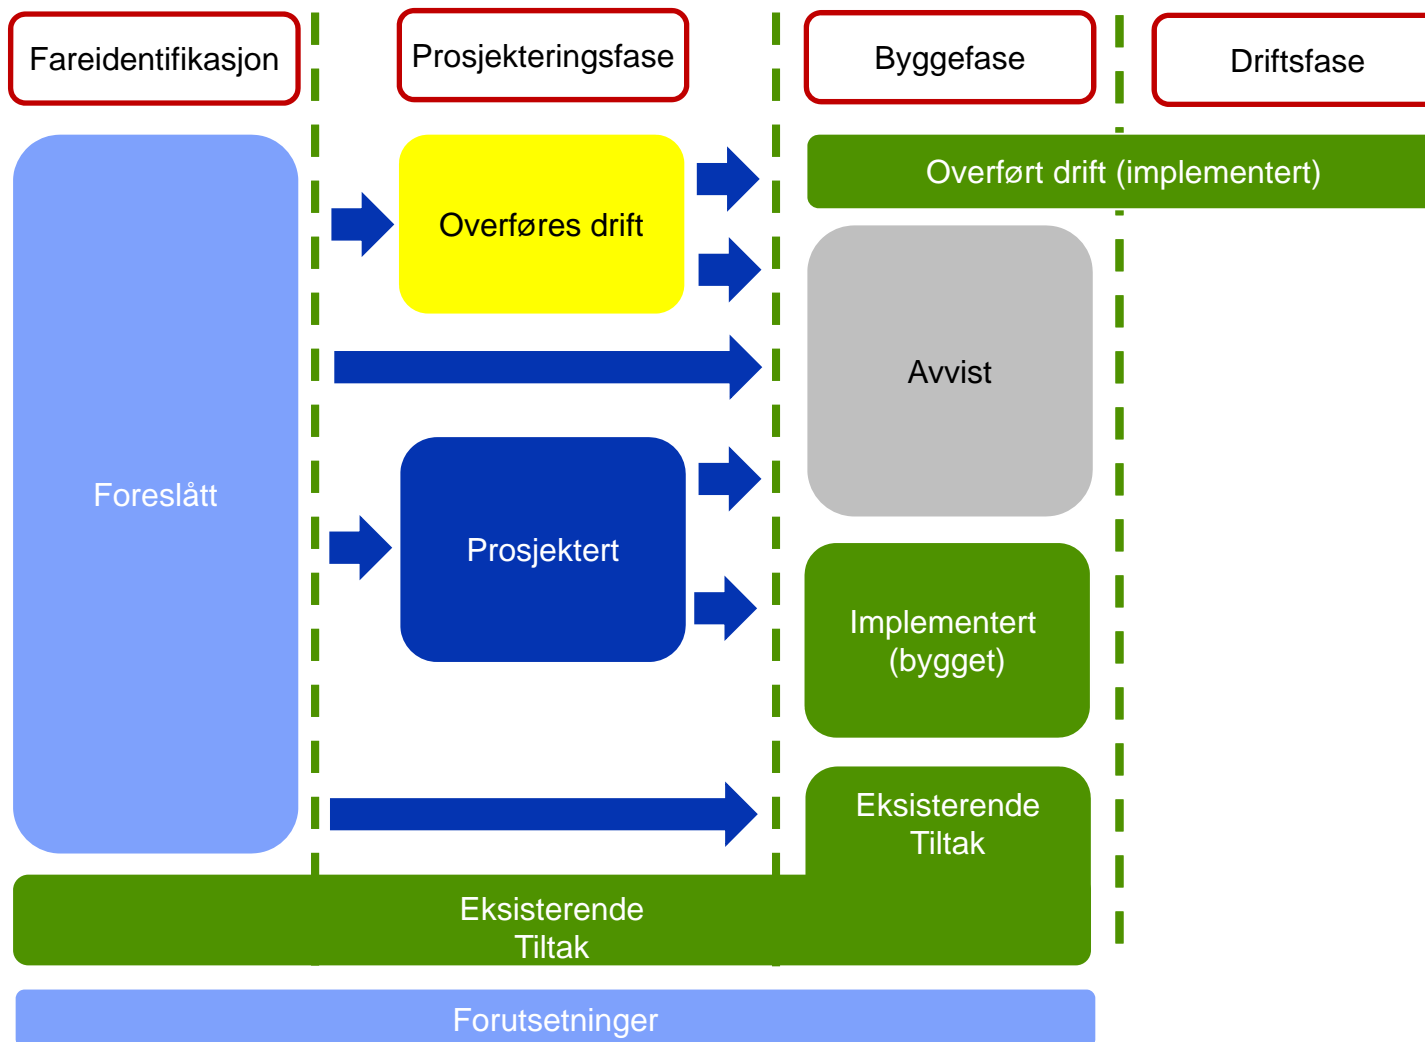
Fareidentifikasjon

Prosjekteringsfase

Byggefase

Driftsfase

Overført drift (implementert)

Overføres drift

Avvist

Foreslått

Prosjektert

Implementert (bygget)

Eksisterende Tiltak

Eksisterende Tiltak

Forutsetninger